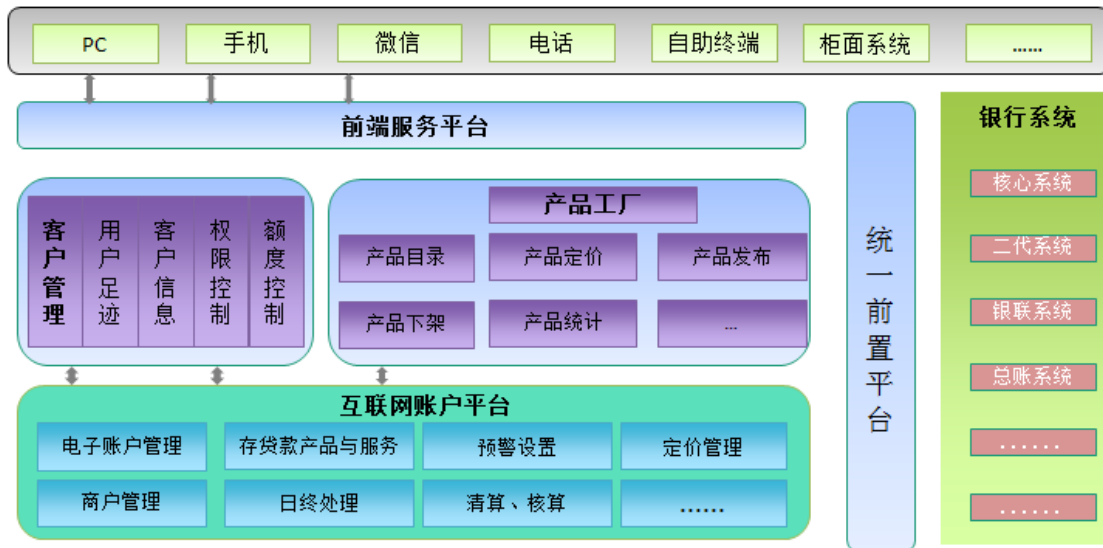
PC
手机
微信
电话
自助终端
柜面系统
......

前端服务平台

客户管理
用户足迹
客户信息
权限控制
额度控制

产品工厂
产品目录
产品定价
产品发布
产品下架
产品统计
...

互联网账户平台
电子账户管理
存贷款产品与服务
预警设置
定价管理
商户管理
日终处理
清算、核算
......

统一前置平台

银行系统
核心系统
二代系统
银联系统
总账系统
......
......